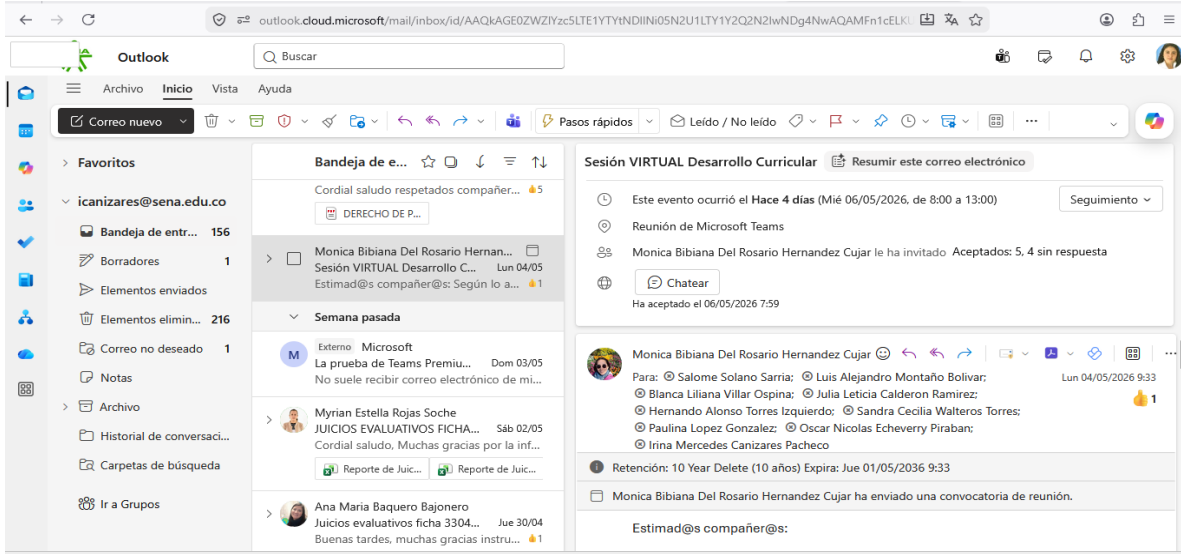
outlook.cloud.microsoft/mail/inbox/id/AAQkAGE0ZWZlYzc5LTE1YTYtNDlINi05N2U1LTY1Y2Q2N2IwNDg4NwAQAMFn1cELKI

Outlook

Buscar

Archivo Inicio Vista Ayuda

Correo nuevo

Pasos rápidos

Leído / No leído

Favoritos

icanizares@sena.edu.co

Bandeja de entr... 156
Borradores 1
Elementos enviados
Elementos elimin... 216
Correo no deseado 1
Notas
Archivo
Historial de conversaci...
Carpetas de búsqueda
Ir a Grupos

Bandeja de e...

Cordial saludo respetados compañer... 5
DERECHO DE P...

Monica Bibiana Del Rosario Hernan...
Sesión VIRTUAL Desarrollo C... Lun 04/05
Estimad@s compañer@s: Según lo a... 1

Semana pasada

Externo Microsoft
La prueba de Teams Premiu... Dom 03/05
No suele recibir correo electrónico de mi...

Myrian Estella Rojas Soche
JUICIOS EVALUATIVOS FICHA... Sáb 02/05
Cordial saludo, Muchas gracias por la inf...
Reporte de Juic... Reporte de Juic...

Ana Maria Baquero Bajonero
Juicios evaluativos ficha 3304... Jue 30/04
Buenas tardes, muchas gracias instru... 1

Sesión VIRTUAL Desarrollo Curricular Resumir este correo electrónico

Este evento ocurrió el Hace 4 días (Mié 06/05/2026, de 8:00 a 13:00) Seguimiento

Reunión de Microsoft Teams

Monica Bibiana Del Rosario Hernandez Cujar le ha invitado Aceptados: 5, 4 sin respuesta

Chatear

Ha aceptado el 06/05/2026 7:59

Monica Bibiana Del Rosario Hernandez Cujar

Para: Salome Solano Sarria; Luis Alejandro Montaño Bolivar; Blanca Liliana Villar Ospina; Julia Leticia Calderon Ramirez; Hernando Alonso Torres Izquierdo; Sandra Cecilia Walteros Torres; Paulina Lopez Gonzalez; Oscar Nicolas Echeverry Piraban; Irina Mercedes Canizares Pacheco

Lun 04/05/2026 9:33

1

Retención: 10 Year Delete (10 años) Expira: Jue 01/05/2036 9:33

Monica Bibiana Del Rosario Hernandez Cujar ha enviado una convocatoria de reunión.

Estimad@s compañer@s: